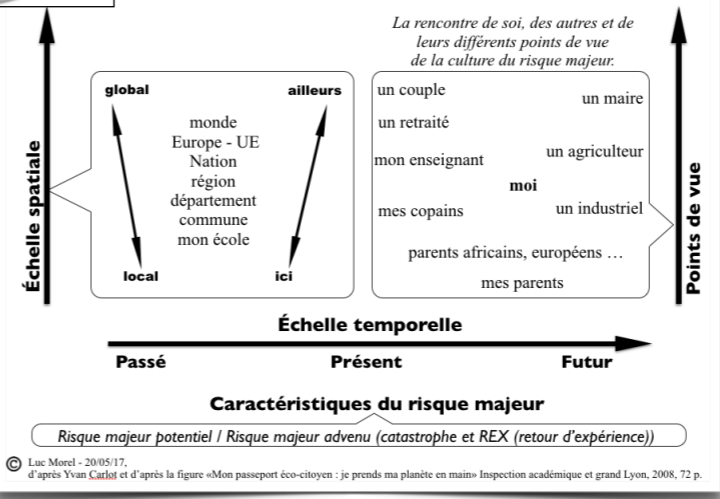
La rencontre de soi, des autres et de leurs différents points de vue de la culture du risque majeur.

Échelle spatiale

global

ailleurs

monde
Europe - UE
Nation
région
département
commune
mon école

local

ici

un couple

un maire

un retraité

un agriculteur

mon enseignant

moi

mes copains

un industriel

parents africains, européens …

mes parents

Points de vue

Échelle temporelle

Passé

Présent

Futur

Caractéristiques du risque majeur

Risque majeur potentiel / Risque majeur advenu (catastrophe et REX (retour d'expérience))

© Luc Morel - 20/05/17,
d'après Yvan Carlot et d'après la figure «Mon passeport éco-citoyen : je prends ma planète en main» Inspection académique et grand Lyon, 2008, 72 p.